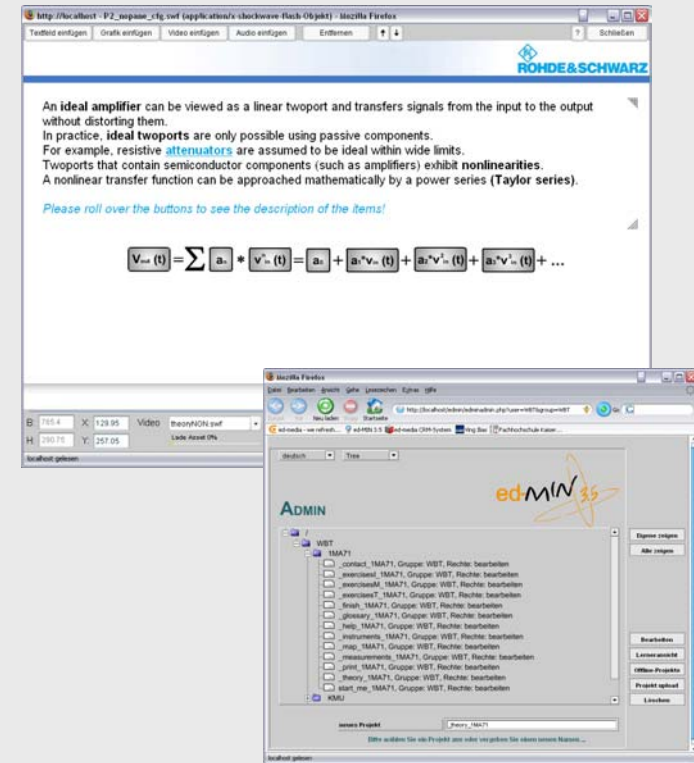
http://localhost - P2_nopane_cfg.swf (application/x-shockwave-flash-Objekt) - Mozilla Firefox

Textfeld einfügen | Grafik einfügen | Video einfügen | Audio einfügen | Entfernen | ? | Schließen

ROHDE&SCHWARZ

An **ideal amplifier** can be viewed as a linear twoport and transfers signals from the input to the output without distorting them.
In practice, **ideal twoports** are only possible using passive components.
For example, resistive attenuators are assumed to be ideal within wide limits.
Twoports that contain semiconductor components (such as amplifiers) exhibit **nonlinearities**.
A nonlinear transfer function can be approached mathematically by a power series **(Taylor series)**.

Please roll over the buttons to see the description of the items!

$V_{out}(t) = \sum a_n * v^n_{in}(t) = a_0 + a_1 * v_{in}(t) + a_2 * v^2_{in}(t) + a_3 * v^3_{in}(t) + ...$

B 765.4 X 129.95 Video theoryNON.swf
H 290.75 Y 257.05 Lade Asset 0%
localhost gelesen

Mozilla Firefox
Datei Bearbeiten Ansicht Gehe Lesezeichen Extras Hilfe
Zurück Vor Neu laden Stop Startseite http://localhost/admin/edminadmin.php?user=WBT&group=WBT
ed-media - we refresh... ed-MIN 3.5 ed-media CRM-System Bing Bar Fachhochschule Kaiser...

deutsch | Tree

ADMIN
ed-MIN 3.5

WBT
1MA71
_contact_1MA71, Gruppe: WBT, Rechte: bearbeiten
_exercisesI_1MA71, Gruppe: WBT, Rechte: bearbeiten
_exercisesAll_1MA71, Gruppe: WBT, Rechte: bearbeiten
_exercisesT_1MA71, Gruppe: WBT, Rechte: bearbeiten
_finish_1MA71, Gruppe: WBT, Rechte: bearbeiten
_glossary_1MA71, Gruppe: WBT, Rechte: bearbeiten
_help_1MA71, Gruppe: WBT, Rechte: bearbeiten
_instruments_1MA71, Gruppe: WBT, Rechte: bearbeiten
_map_1MA71, Gruppe: WBT, Rechte: bearbeiten
_measurements_1MA71, Gruppe: WBT, Rechte: bearbeiten
_print_1MA71, Gruppe: WBT, Rechte: bearbeiten
_theory_1MA71, Gruppe: WBT, Rechte: bearbeiten
start_me_1MA71, Gruppe: WBT, Rechte: bearbeiten
KMU

Eigene zeigen
Alle zeigen
Bearbeiten
Lernansicht
Offline-Projekte
Projekt upload
Löschen

neues Projekt _theory_1MA71
Bitte wählen Sie ein Projekt aus oder vergeben Sie einen neuen Namen...
localhost gelesen